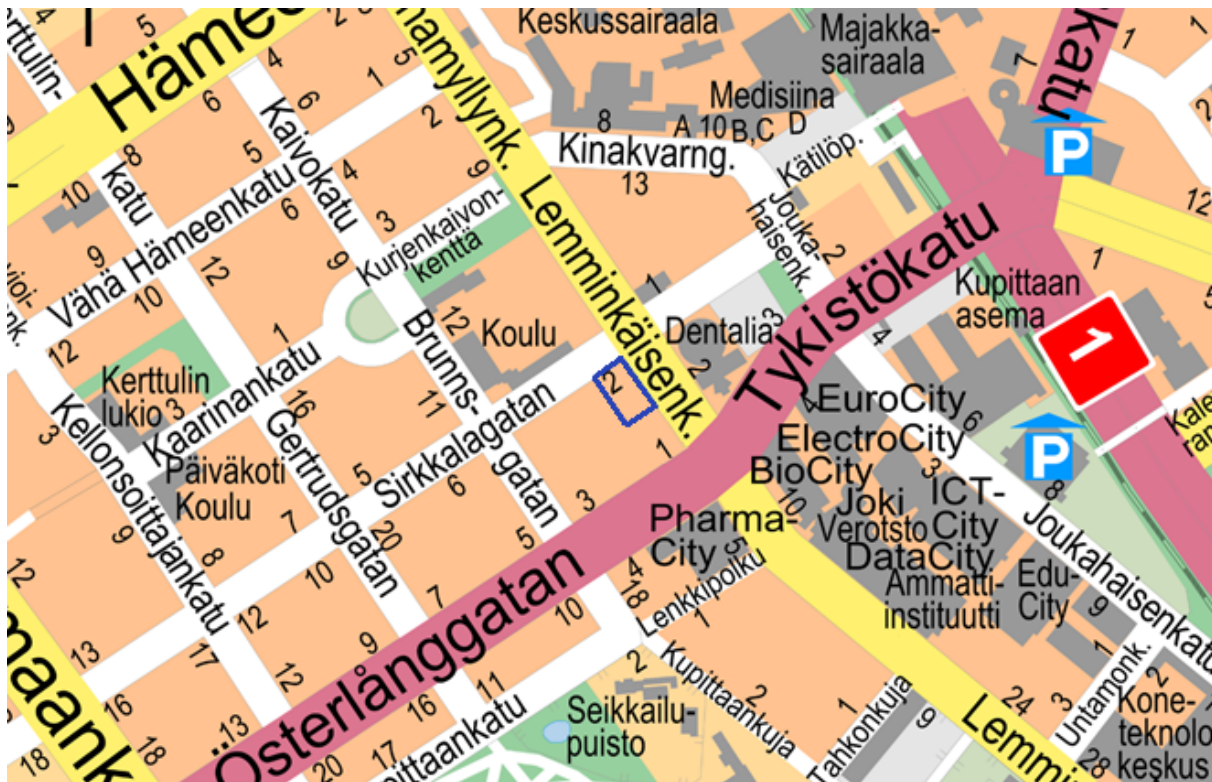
Hämee
Kerttulin-
5
2
5
Lemminkäisenk.
Hämeenkatu
Vähä Hämeenkatu
Kaivokatu
Keskussairaala
Majakka-sairaala
Medisiina
A 10 B,C D
8
Kinakvarng.
13
Kätilöp.
Joukahaisenk.
Joukahaisenkatu
Kurjenkaivon-kenttä
Koulu
Dentalia
Tykistökatu
Kupittaan asema
1
P
P
EuroCity
ElectroCity
BioCity
Joki
Verotsto
ICT-City
DataCity
Ammatti-instituutti
Edu-City
Pharma-City
Kaarinankatu
Brunnsgatan
Sirkkalagatan
Gertrudsgatan
Kellonsoittajankatu
Kerttulin lukio
Päiväkoti Koulu
Österlånggatan
Lenkkipolku
Kupittaankuja
Tahkonkuja
Seikkailupuisto
Untamonk.
Koneteknologiakeskus
Lemmi
Kale
maank
ittaankatu
12
10
9
8
6
4
3
2
1
11
16
17
18
20
24
28
13
7